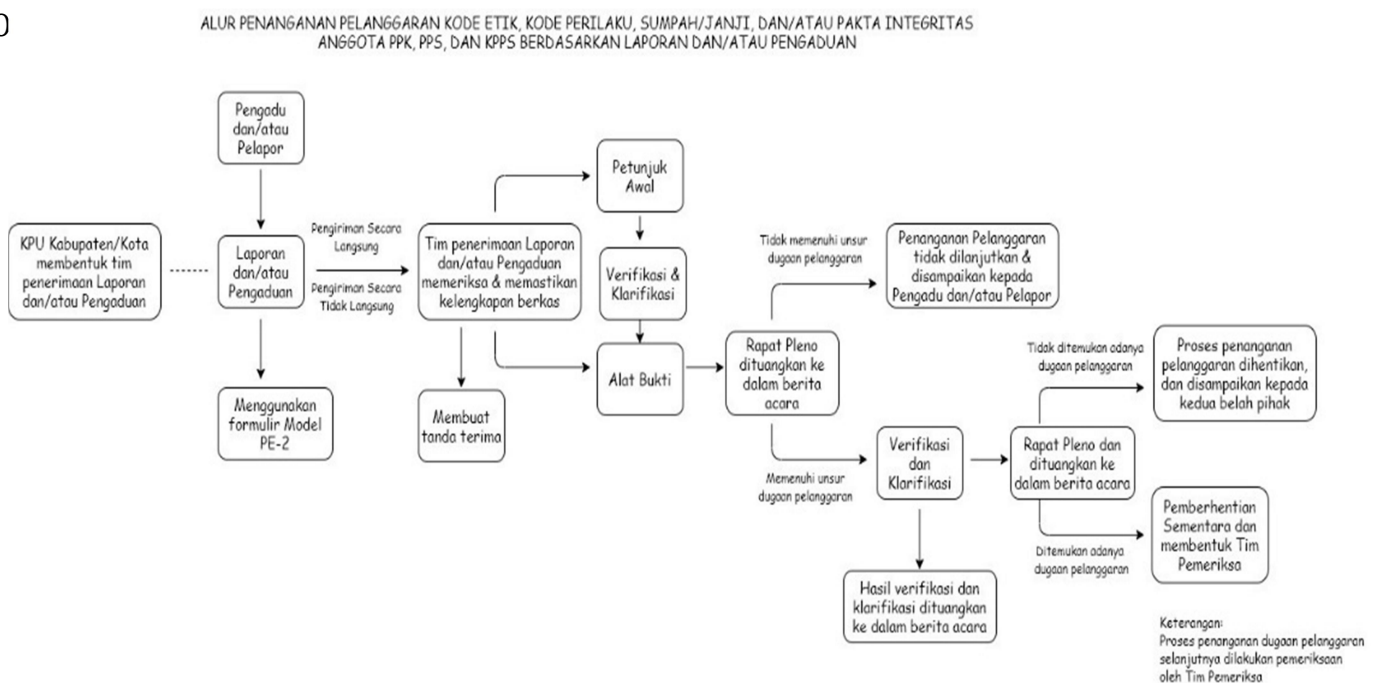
ALUR PENANGANAN PELANGGARAN KODE ETIK, KODE PERILAKU, SUMPAH/JANJI, DAN/ATAU PAKTA INTEGRITAS ANGGOTA PPK, PPS, DAN KPPS BERDASARKAN LAPORAN DAN/ATAU PENGADUAN

Pengadu dan/atau Pelapor

KPU Kabupaten/Kota membentuk tim penerimaan Laporan dan/atau Pengaduan

Laporan dan/atau Pengaduan

Menggunakan formulir Model PE-2

Pengiriman Secara Langsung

Pengiriman Secara Tidak Langsung

Tim penerimaan Laporan dan/atau Pengaduan memeriksa & memastikan kelengkapan berkas

Membuat tanda terima

Petunjuk Awal

Verifikasi & Klarifikasi

Alat Bukti

Rapat Pleno dituangkan ke dalam berita acara

Tidak memenuhi unsur dugaan pelanggaran

Penanganan Pelanggaran tidak dilanjutkan & disampaikan kepada Pengadu dan/atau Pelapor

Memenuhi unsur dugaan pelanggaran

Verifikasi dan Klarifikasi

Hasil verifikasi dan klarifikasi dituangkan ke dalam berita acara

Rapat Pleno dan dituangkan ke dalam berita acara

Tidak ditemukan adanya dugaan pelanggaran

Proses penanganan pelanggaran dihentikan, dan disampaikan kepada kedua belah pihak

Ditemukan adanya dugaan pelanggaran

Pemberhentian Sementara dan membentuk Tim Pemeriksa

Keterangan:
Proses penanganan dugaan pelanggaran selanjutnya dilakukan pemeriksaan oleh Tim Pemeriksa